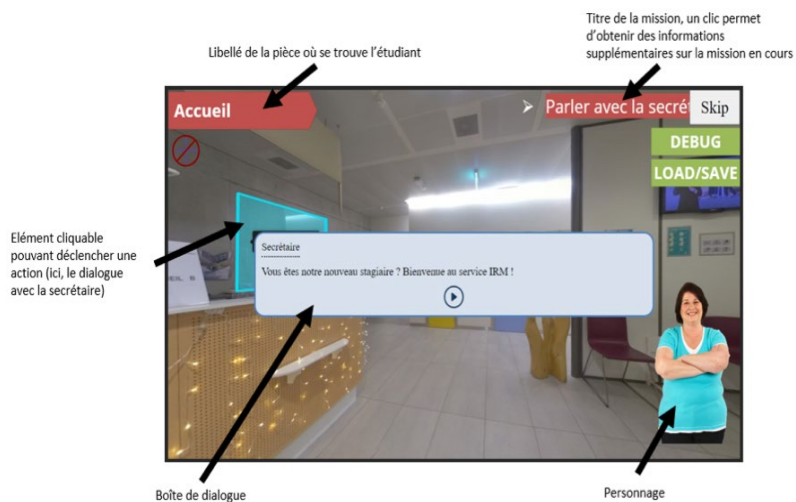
Titre de la mission, un clic permet d'obtenir des informations supplémentaires sur la mission en cours

Libellé de la pièce où se trouve l'étudiant

Accueil

Parler avec la secréta

Skip

DEBUG

LOAD/SAVE

Elément cliquable pouvant déclencher une action (ici, le dialogue avec la secrétaire)

Secrétaire

Vous êtes notre nouveau stagiaire ? Bienvenue au service IRM !

Boîte de dialogue

Personnage